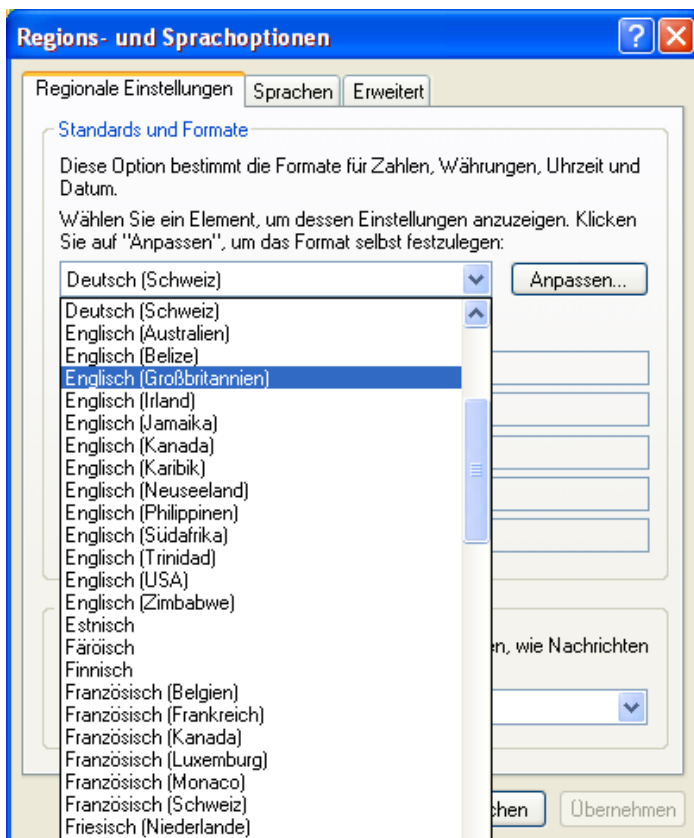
Regions- und Sprachoptionen

Regionale Einstellungen | Sprachen | Erweitert

Standards und Formate

Diese Option bestimmt die Formate für Zahlen, Währungen, Uhrzeit und Datum.

Wählen Sie ein Element, um dessen Einstellungen anzuzeigen. Klicken Sie auf "Anpassen", um das Format selbst festzulegen:

Deutsch (Schweiz)

Anpassen...

Deutsch (Schweiz)
Englisch (Australien)
Englisch (Belize)
Englisch (Großbritannien)
Englisch (Irland)
Englisch (Jamaika)
Englisch (Kanada)
Englisch (Karibik)
Englisch (Neuseeland)
Englisch (Philippinen)
Englisch (Südafrika)
Englisch (Trinidad)
Englisch (USA)
Englisch (Zimbabwe)
Estnisch
Färöisch
Finnisch
Französisch (Belgien)
Französisch (Frankreich)
Französisch (Kanada)
Französisch (Luxemburg)
Französisch (Monaco)
Französisch (Schweiz)
Friesisch (Niederlande)

en, wie Nachrichten

chen

Übernehmen